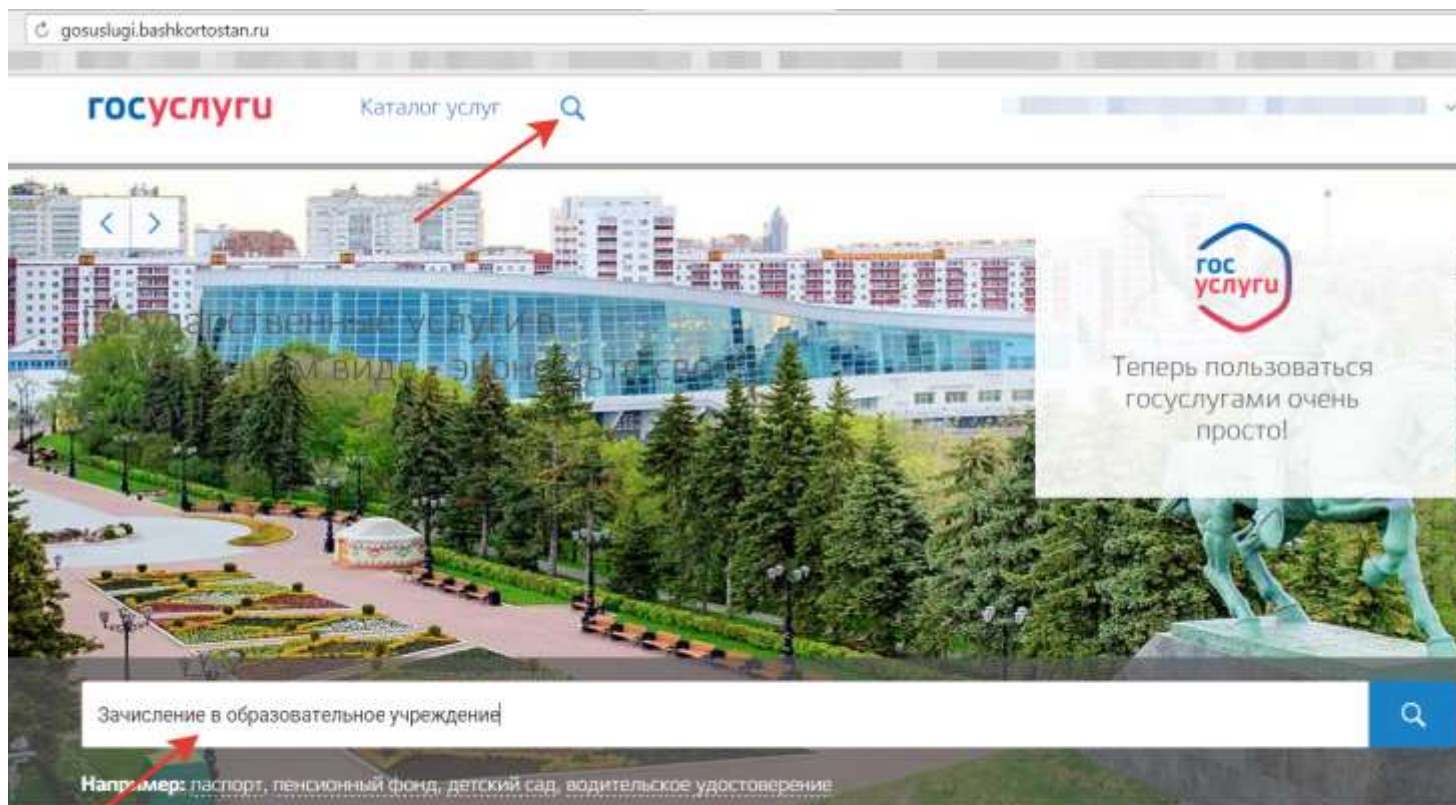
gosuslugi.bashkortostan.ru

госуслуги Каталог услуг

Государственные услуги в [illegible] виде - экономьте свое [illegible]

гос услуги

Теперь пользоваться госуслугами очень просто!

Зачисление в образовательное учреждение

Например: паспорт, пенсионный фонд, детский сад, водительское удостоверение